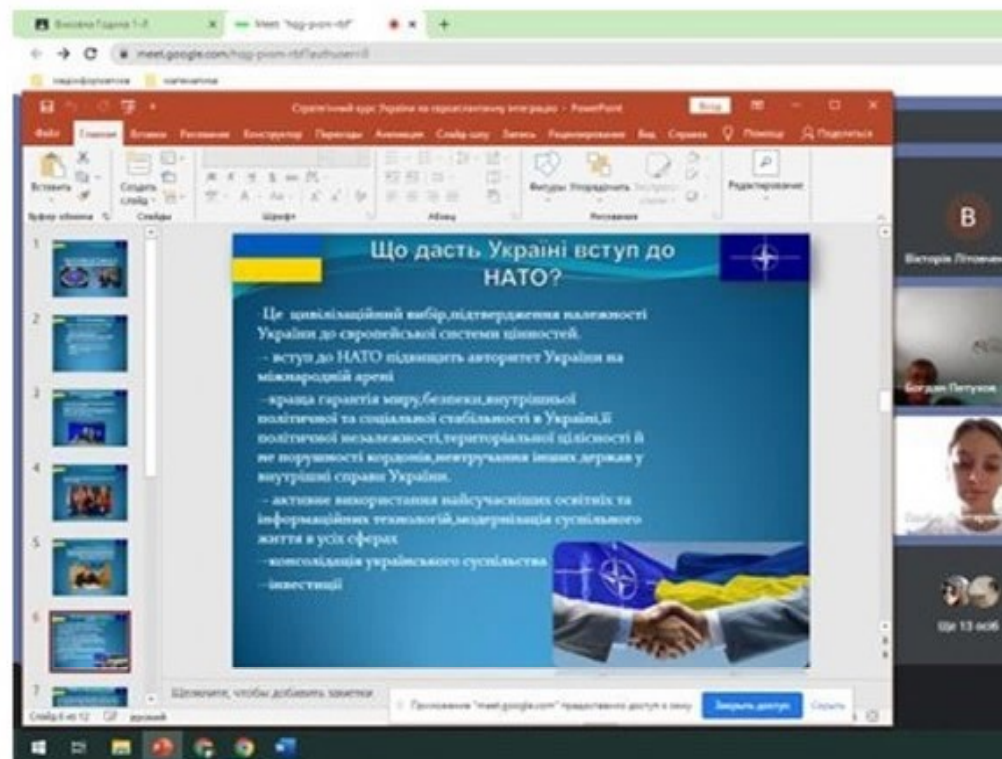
Виховна Година 1-й
Meet: "hgg-pivm-rbf"
meet.google.com/hgg-pivm-rbf?authuser=0

Стратегічний курс України на євроатлантичну інтеграцію - PowerPoint
Вход
Файл Главная Вставка Рисование Конструктор Переходы Анимация Слайд-шоу Запись Рецензирование Вид Справка Помощник Поделиться
Вставить Создать слайд Буфер обмена Слайды Шрифт Абзац Фигуры Упорядочить Рисование Редактирование

Що дасть Україні вступ до НАТО?

Це цивілізаційний вибір,підтвердження належності України до європейської системи цінностей.
– вступ до НАТО підвищить авторитет України на міжнародній арені
–краща гарантія миру,безпеки,внутрішньої політичної та соціальної стабільності в Україні,її політичної незалежності,територіальної цілісності й не порушності кордонів,невтручання інших держав у внутрішні справи України.
– активне використання найсучасніших освітніх та інформаційних технологій,модернізація суспільного життя в усіх сферах
–консолідація українського суспільства
–інвестиції

Щелкните, чтобы добавить заметки
Слайд 6 из 12 русский
Приложение "meet.google.com" предоставило доступ к окну. Закрыть доступ Скрыть

B
Вікторія Літовчен
Богдан Петухов
Ще 13 осіб